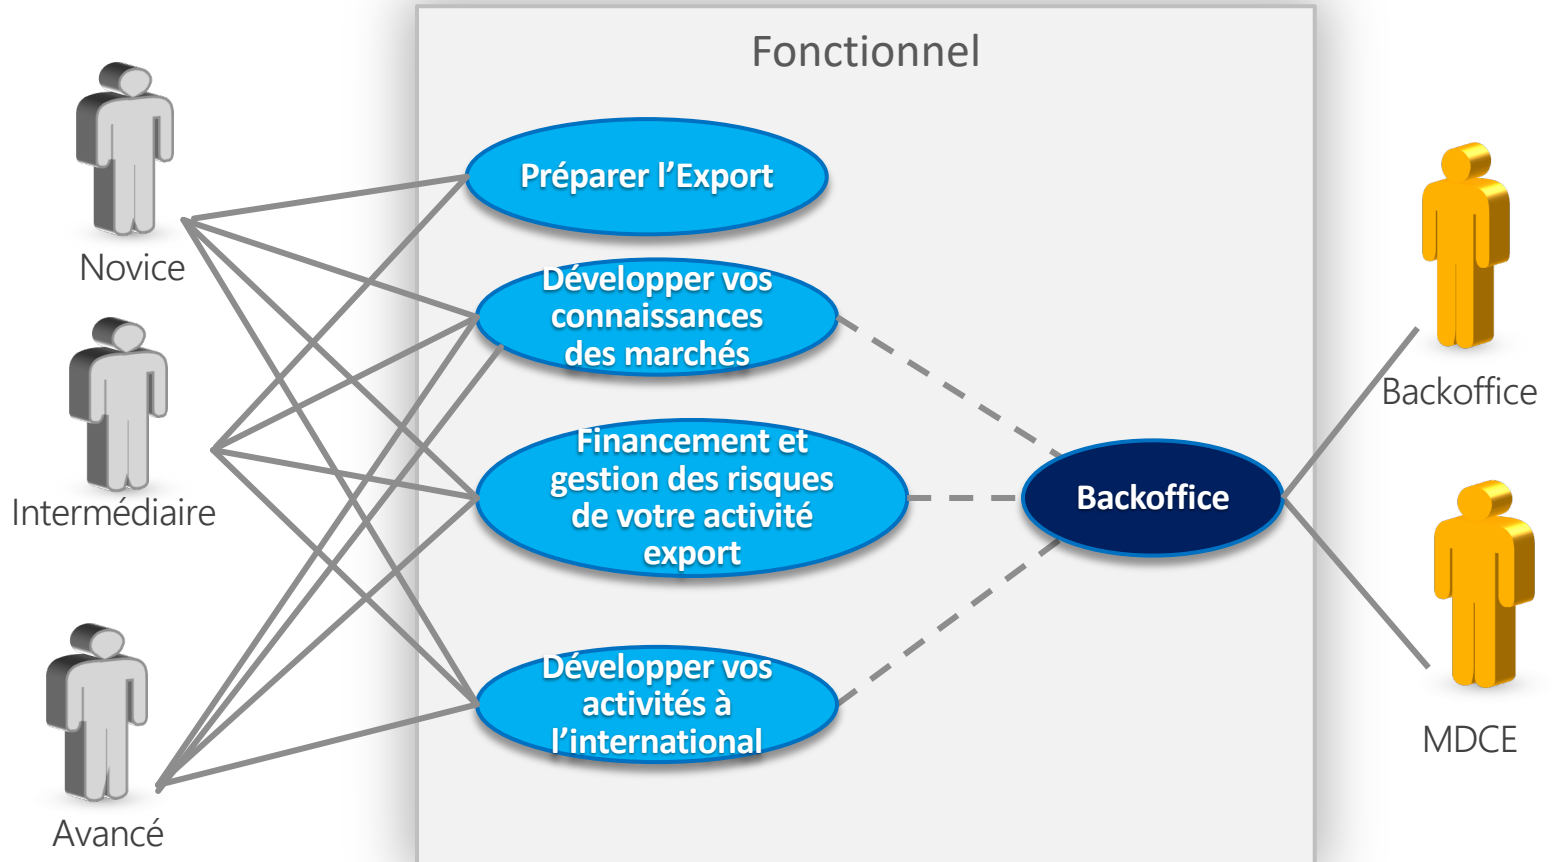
Fonctionnel

Novice

Intermédiaire

Avancé

Préparer l’Export

Développer vos connaissances des marchés

Financement et gestion des risques de votre activité export

Développer vos activités à l’international

Backoffice

Backoffice

MDCE